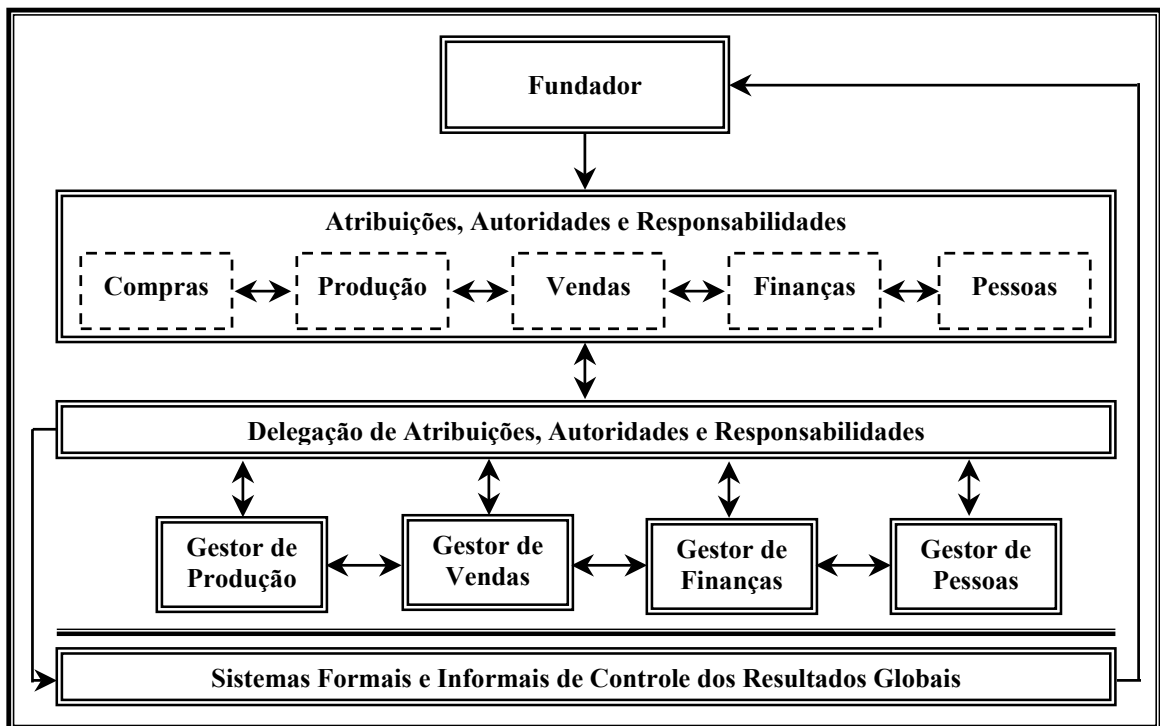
Fundador

Atribuições, Autoridades e Responsabilidades

Compras

Produção

Vendas

Finanças

Pessoas

Delegação de Atribuições, Autoridades e Responsabilidades

Gestor de Produção

Gestor de Vendas

Gestor de Finanças

Gestor de Pessoas

Sistemas Formais e Informais de Controle dos Resultados Globais